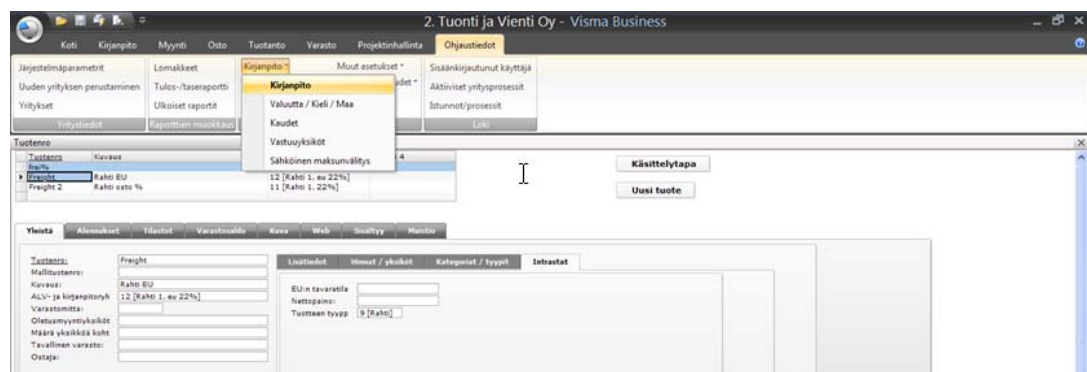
2. Tuonti ja Vienti Oy - Visma Business

Koti Kirjanpito Myynti Osto Tuotanto Varasto Projektinhallinta Ohjaustiedot

Järjestelmäparametrit
Uuden yrityksen perustaminen
Yritykset
Yritystiedot

Lomakkeet
Tulos-/taseraportti
Ulkoiset raportit
Raporttien muokkaus

Kirjanpito
Muut asetukset
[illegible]det

Kirjanpito
Valuutta / Kieli / Maa
Kaudet
Vastuuyksiköt
Sähköinen maksunvälitys

Sisäänkirjautunut käyttäjä
Aktiiviset yritysprosessit
Istunnot/prosessit
Loki

Tuotenro

| Tuotenro | Kuvaus | | 4 |
|---|---|---|---|
| fre% | | | |
| Freight | Rahti EU | 12 [Rahti 1. eu 22%] | |
| Freight 2 | Rahti osto % | 11 [Rahti 1. 22%] | |

Käsittelytapa
Uusi tuote

Yleistä Alennukset Tilastot Varastosaldo Kuva Web Sisältyy Muistio

Tuotenro: Freight
Mallituotenro:
Kuvaus: Rahti EU
ALV- ja kirjanpitoryh 12 [Rahti 1. eu 22%]
Varastomitta:
Oletusmyyntiyksikkö
Määrä yksikköä koht
Tavallinen varasto:
Ostaja:

Lisätiedot Hinnat / yksiköt Kategoriat / tyypit Intrastat

EU:n tavaratila
Nettopaino:
Tuotteen tyypp 9 [Rahti]